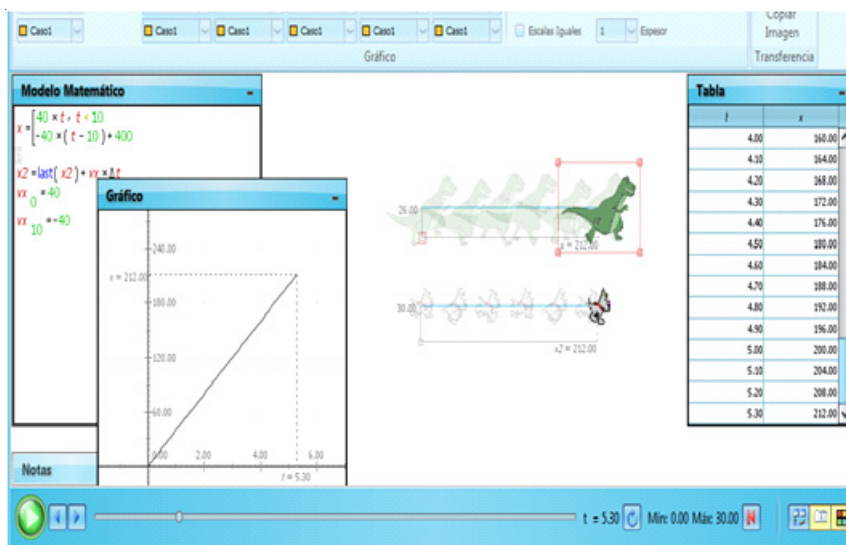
Caso1 | Caso1 | Caso1 | Caso1 | Caso1 | Caso1 | Escalas Iguales | 1 | Espesor | Copiar Imagen | Gráfico | Transferencia

Modelo Matemático

$x = \begin{cases} 40 \times t, & t < 10 \\ -40 \times (t - 10) + 400 \end{cases}$

$x2 = last(x2) + vx \times \Delta t$

$vx_0 = 40$

$vx_{10} = -40$

Gráfico

240.00
$x = 212.00$
180.00
120.00
60.00
0.00
2.00
4.00
6.00
$t = 5.30$

Notas

25.00
$x = 212.00$
30.00
$x2 = 212.00$

Tabla

| t | x |
|---|---|
| 4.00 | 160.00 |
| 4.10 | 164.00 |
| 4.20 | 168.00 |
| 4.30 | 172.00 |
| 4.40 | 176.00 |
| 4.50 | 180.00 |
| 4.60 | 184.00 |
| 4.70 | 188.00 |
| 4.80 | 192.00 |
| 4.90 | 196.00 |
| 5.00 | 200.00 |
| 5.10 | 204.00 |
| 5.20 | 208.00 |
| 5.30 | 212.00 |

t = 5.30 Mín: 0.00 Máx: 30.00